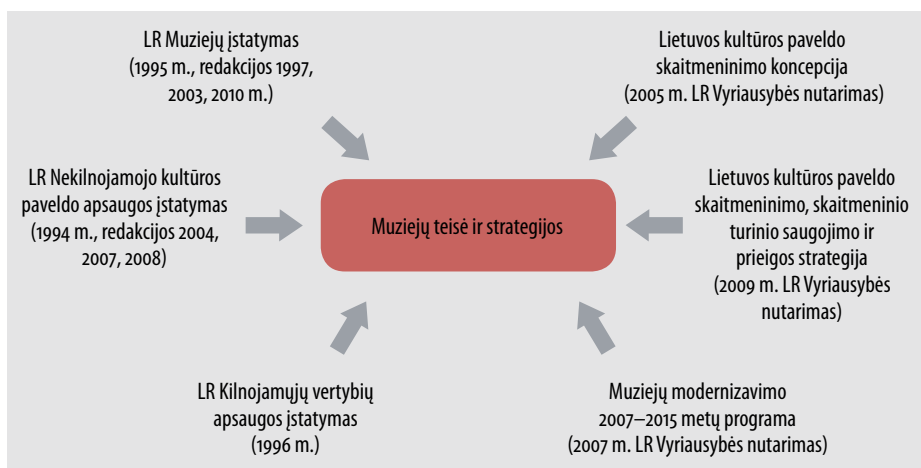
LR Muziejų įstatymas (1995 m., redakcijos 1997, 2003, 2010 m.)

Lietuvos kultūros paveldo skaitmeninimo koncepcija (2005 m. LR Vyriausybės nutarimas)

LR Nekilnojamojo kultūros paveldo apsaugos įstatymas (1994 m., redakcijos 2004, 2007, 2008)

Muziejų teisė ir strategijos

Lietuvos kultūros paveldo skaitmeninimo, skaitmeninio turinio saugojimo ir prieigos strategija (2009 m. LR Vyriausybės nutarimas)

LR Kilnojamųjų vertybių apsaugos įstatymas (1996 m.)

Muziejų modernizavimo 2007–2015 metų programa (2007 m. LR Vyriausybės nutarimas)